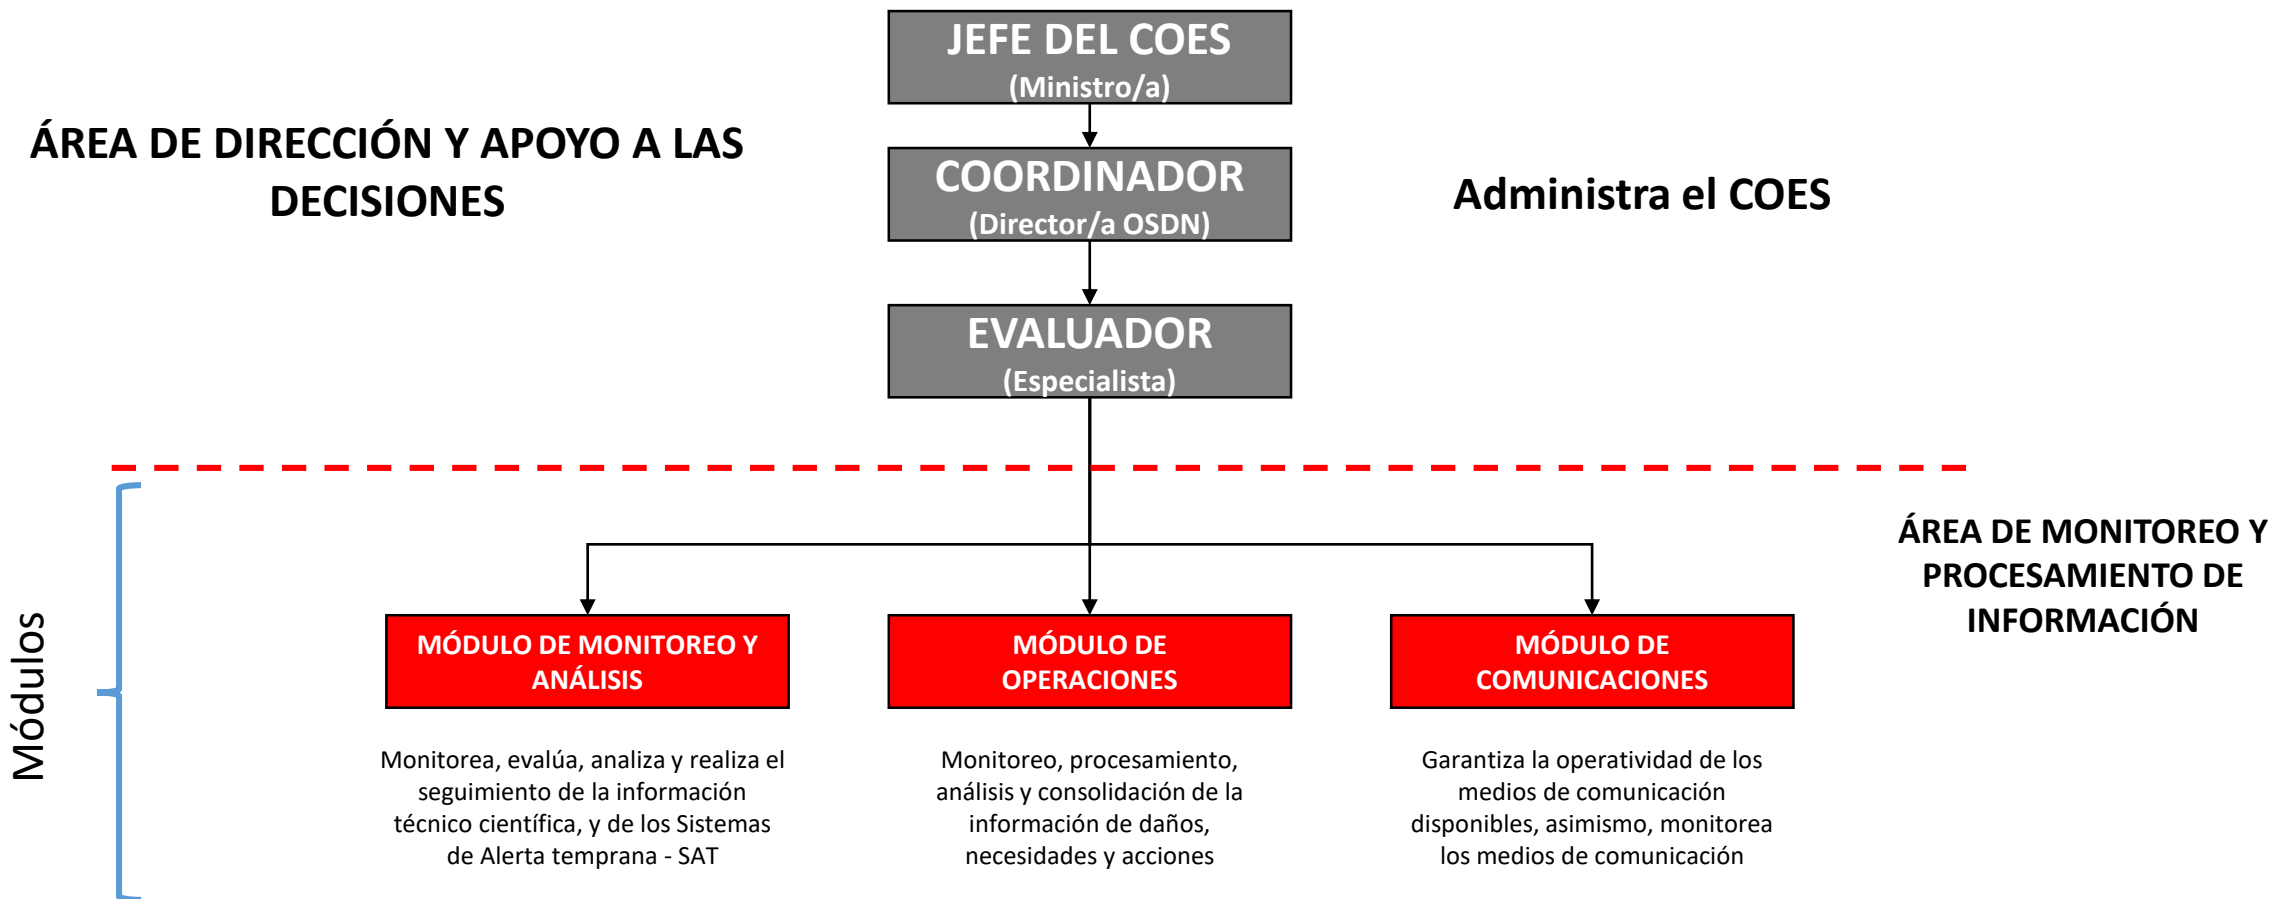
JEFE DEL COES
(Ministro/a)

ÁREA DE DIRECCIÓN Y APOYO A LAS DECISIONES

COORDINADOR
(Director/a OSDN)

Administra el COES

EVALUADOR
(Especialista)

ÁREA DE MONITOREO Y PROCESAMIENTO DE INFORMACIÓN

Módulos

MÓDULO DE MONITOREO Y ANÁLISIS

MÓDULO DE OPERACIONES

MÓDULO DE COMUNICACIONES

Monitorea, evalúa, analiza y realiza el seguimiento de la información técnico científica, y de los Sistemas de Alerta temprana - SAT

Monitoreo, procesamiento, análisis y consolidación de la información de daños, necesidades y acciones

Garantiza la operatividad de los medios de comunicación disponibles, asimismo, monitorea los medios de comunicación